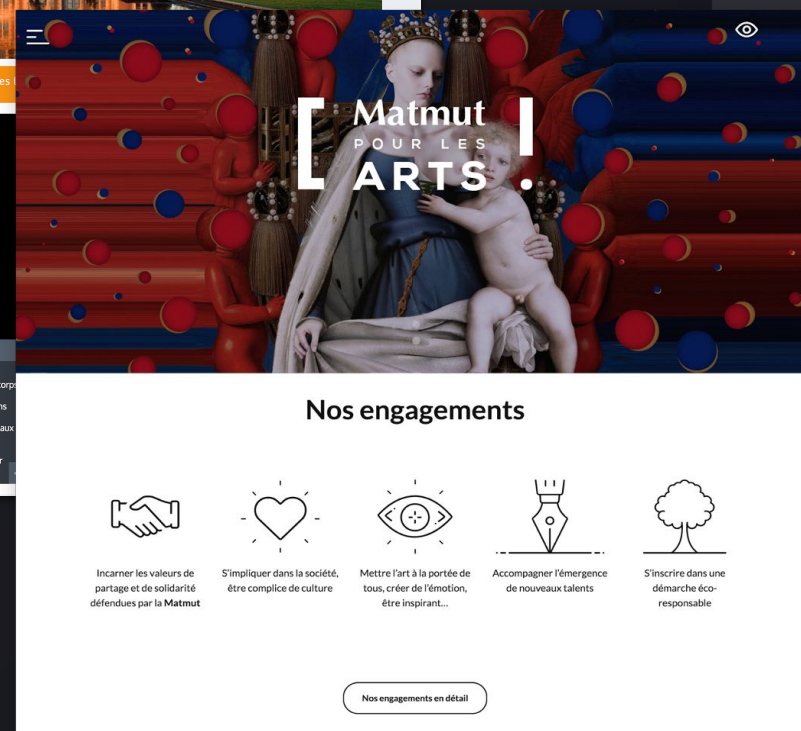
Matmut POUR LES ARTS

Nos engagements

Incarner les valeurs de partage et de solidarité défendues par la Matmut

S'impliquer dans la société, être complice de culture

Mettre l'art à la portée de tous, créer de l'émotion, être inspirant...

Accompagner l'émergence de nouveaux talents

S'inscrire dans une démarche éco-responsable

Nos engagements en détail